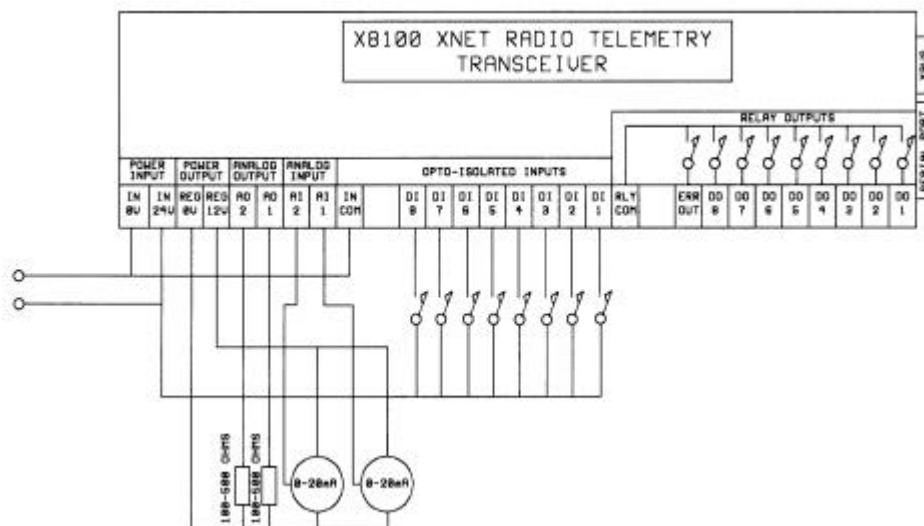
X8100 XNET RADIO TELEMETRY TRANSCEIVER

POWER INPUT

POWER OUTPUT

ANALOG OUTPUT

ANALOG INPUT

OPTO-ISOLATED INPUTS

RELAY OUTPUTS

| IN 0V | IN 24V | REG 0V | REG 12V | AO 2 | AO 1 | AI 2 | AI 1 | IN COM | | DI 8 | DI 7 | DI 6 | DI 5 | DI 4 | DI 3 | DI 2 | DI 1 | RLY COM | | ERR OUT | DO 8 | DO 7 | DO 6 | DO 5 | DO 4 | DO 3 | DO 2 | DO 1 |
|---|---|---|---|---|---|---|---|---|---|---|---|---|---|---|---|---|---|---|---|---|---|---|---|---|---|---|---|---|

100-500 OHMS

100-500 OHMS

0-20mA

0-20mA